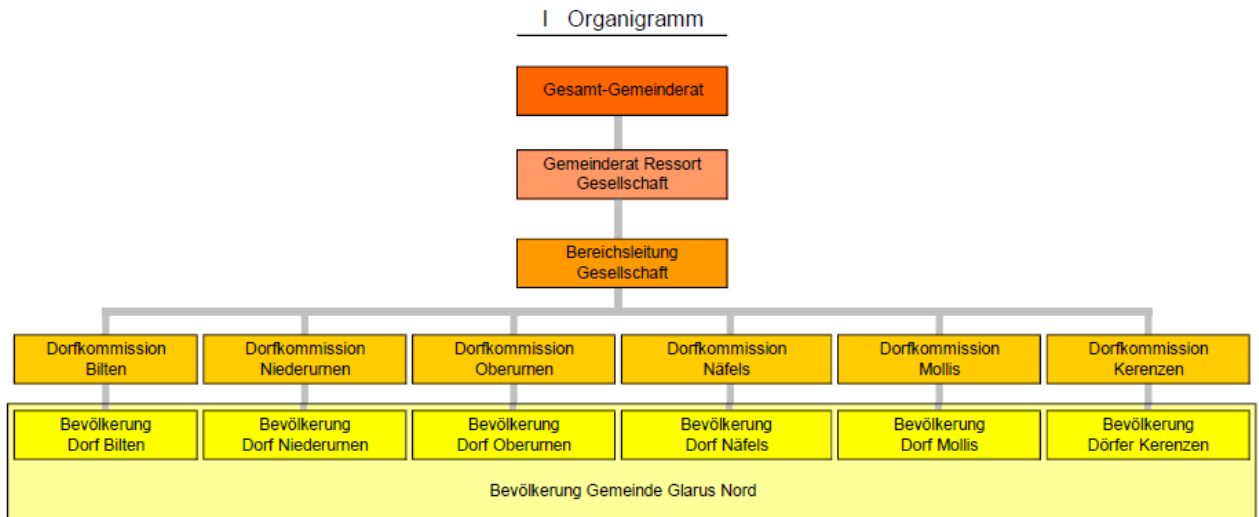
I Organigramm

Gesamt-Gemeinderat

Gemeinderat Ressort Gesellschaft

Bereichsleitung Gesellschaft

Dorfkommission Bilten

Dorfkommission Niederurnen

Dorfkommission Oberurnen

Dorfkommission Näfels

Dorfkommission Mollis

Dorfkommission Kerenzen

Bevölkerung Dorf Bilten

Bevölkerung Dorf Niederurnen

Bevölkerung Dorf Oberurnen

Bevölkerung Dorf Näfels

Bevölkerung Dorf Mollis

Bevölkerung Dörfer Kerenzen

Bevölkerung Gemeinde Glarus Nord